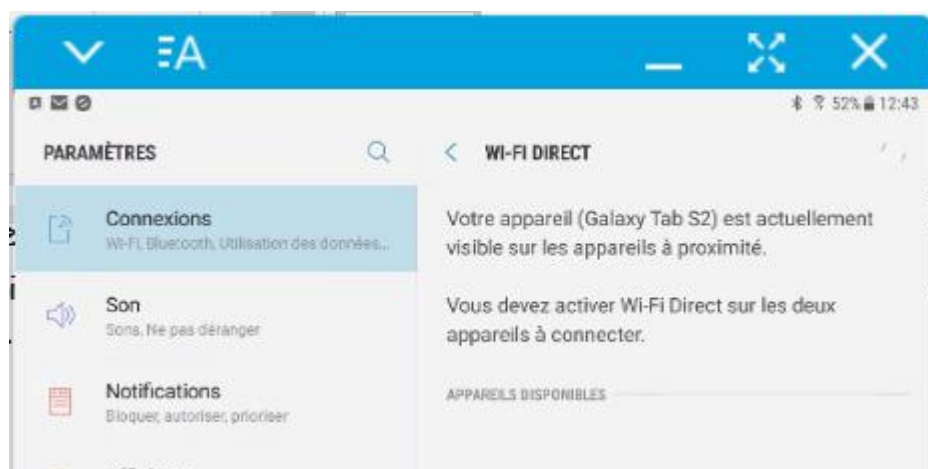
52% 12:43

PARAMÈTRES

Connexions
Wi-Fi, Bluetooth, Utilisation des données...

Son
Sons, Ne pas déranger

Notifications
Bloquer, autoriser, prioriser

WI-FI DIRECT

Votre appareil (Galaxy Tab S2) est actuellement visible sur les appareils à proximité.

Vous devez activer Wi-Fi Direct sur les deux appareils à connecter.

APPAREILS DISPONIBLES